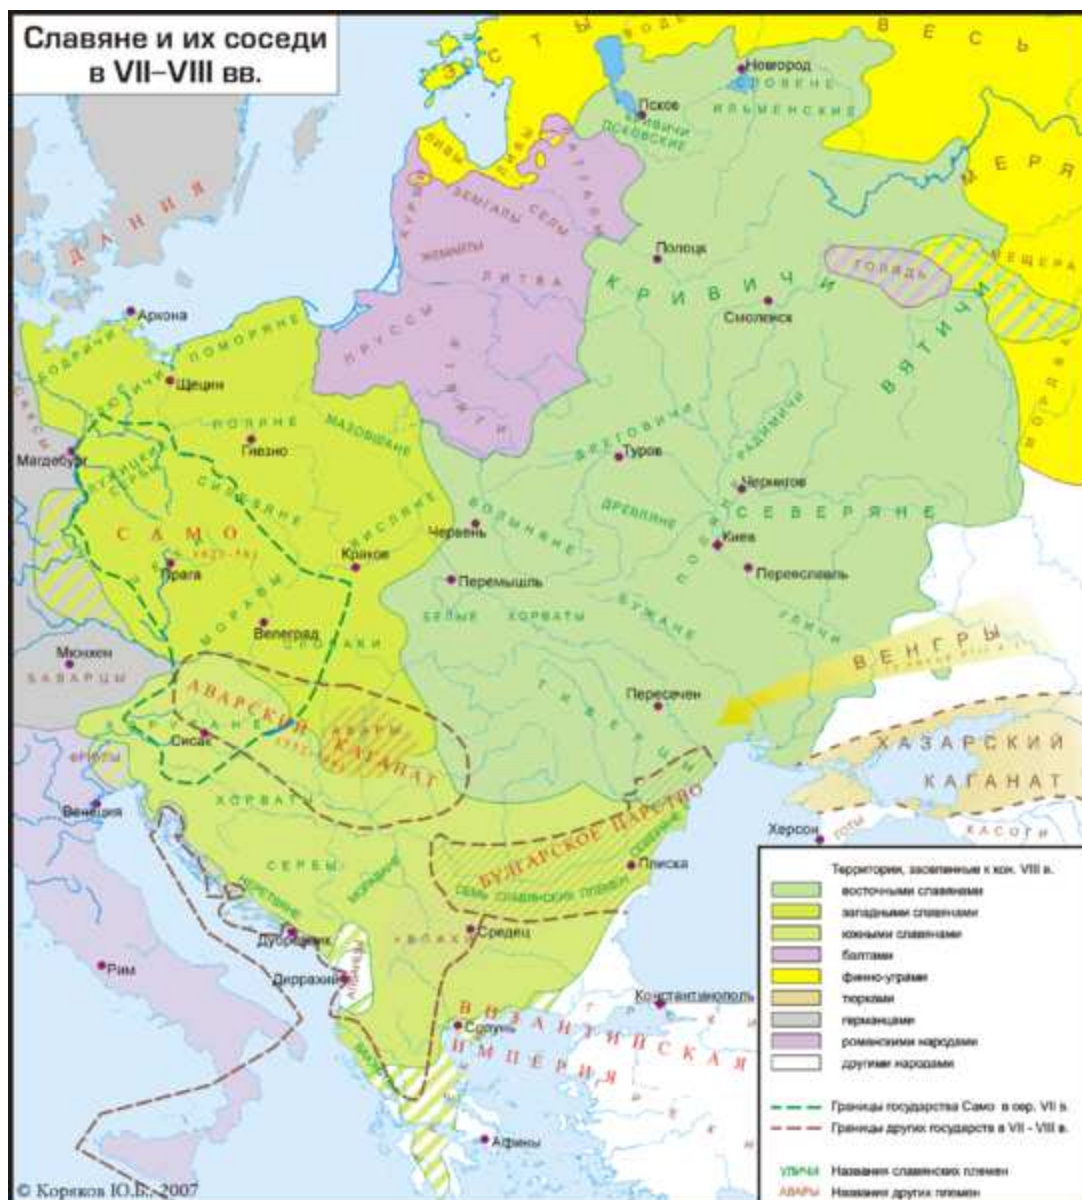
Славяне и их соседи в VII–VIII вв.

ЭСТЫ
ВОДЬ
ВЕСЬ
Новгород
ИЛЬМЕНСКИЕ
СЛОВЕНЕ
Псков
КРИВИЧИ ПСКОВСКИЕ
МЕРЯ
ЛИВЫ
КУРШИ
ЗЕМГАЛЫ
СЕЛЫ
ЛАТГАЛЫ
ЖЕМАЙТЫ
ЛИТВА
ДАНИЯ
Полоцк
ГОЛЯДЬ
МЕЩЕРА
КРИВИЧИ
Смоленск
Аркона
ПРУССЫ
ЯТВЯГИ
ВЯТИЧИ
ВАГРЫ
БОДРИЧИ
ПОМОРЯНЕ
ЛЮТИЧИ
Щецин
ПОЛЯНЕ
МАЗОВШАНЕ
ДРЕГОВИЧИ
РАДИМИЧИ
Магдебург
Гнезно
Туров
ЛУЖИЧАНЕ
СЕРБЫ
СИЛЕЗЯНЕ
Чернигов
СЕВЕРЯНЕ
САМО
Червень
ДРЕВЛЯНЕ
ВОЛЫНЯНЕ
ВИСЛЯНЕ
Киев
ПОЛЯНЕ
Прага
Краков
ЧЕХИ
Перемышль
Переяславль
МОРАВЫ
БЕЛЫЕ ХОРВАТЫ
БУЖАНЕ
Велеград
СЛОВАКИ
УЛИЧИ
Мюнхен
БАВАРЦЫ
ВЕНГРЫ
АВАРСКИЙ КАГАНАТ
Пересечен
ТИВЕРЦЫ
КАРАНТАНЕ
Сисак
ХАЗАРСКИЙ КАГАНАТ
ФРИУЛЫ
Венеция
ХОРВАТЫ
БУЛГАРСКОЕ ЦАРСТВО
Херсон
ГОТЫ
КАСОГИ
СЕРБЫ
Плиска
СЕМЬ СЛАВЯНСКИХ ПЛЕМЕН
НЕРЕТЛЯНЕ
Дубровник
Средец
ВЛАХИ
Рим
Диррахий
АЛБАНЦЫ
Константинополь
Солунь
ВИЗАНТИЙСКАЯ ИМПЕРИЯ
Афины

Территории, заселенные к кон. VIII в.
восточными славянами
западными славянами
южными славянами
балтами
финно-уграми
тюрками
германцами
романскими народами
другими народами

Границы государства Само в сер. VII в.
Границы других государств в VII - VIII вв.

УЛИЧИ Названия славянских племен
АВАРЫ Названия других племен

© Коряков Ю.Б., 2007